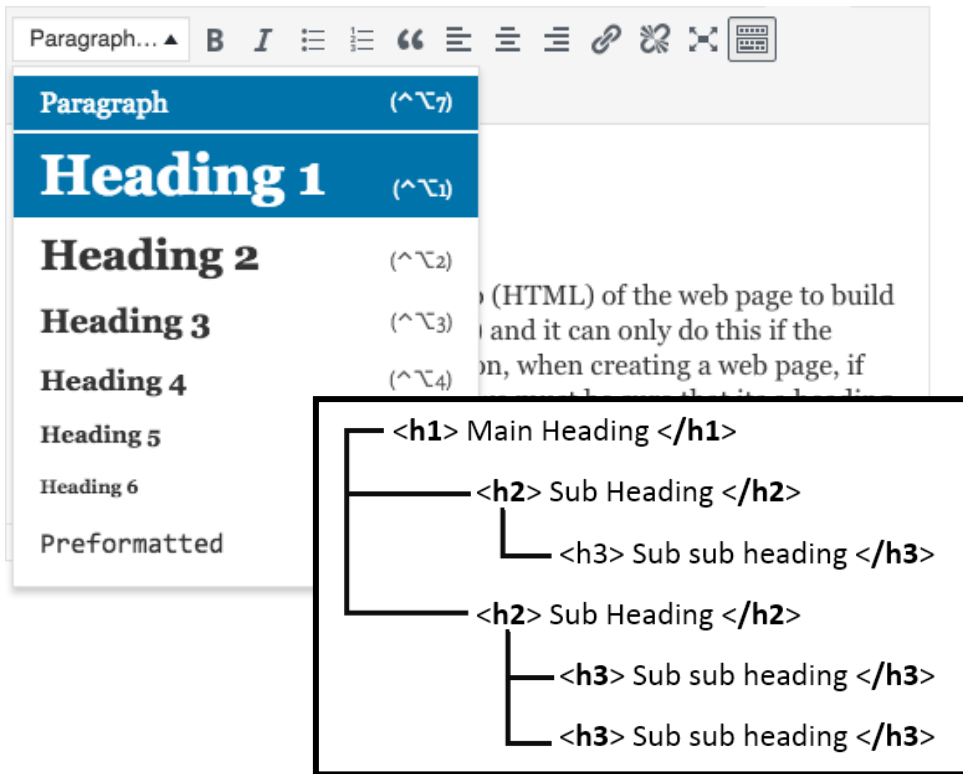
Paragraph...

Paragraph (^⌥7)

Heading 1 (^⌥1)

Heading 2 (^⌥2)

Heading 3 (^⌥3)

Heading 4 (^⌥4)

Heading 5

Heading 6

Preformatted

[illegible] (HTML) of the web page to build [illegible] and it can only do this if the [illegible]on, when creating a web page, if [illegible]

<h1> Main Heading </h1>

<h2> Sub Heading </h2>

<h3> Sub sub heading </h3>

<h2> Sub Heading </h2>

<h3> Sub sub heading </h3>

<h3> Sub sub heading </h3>